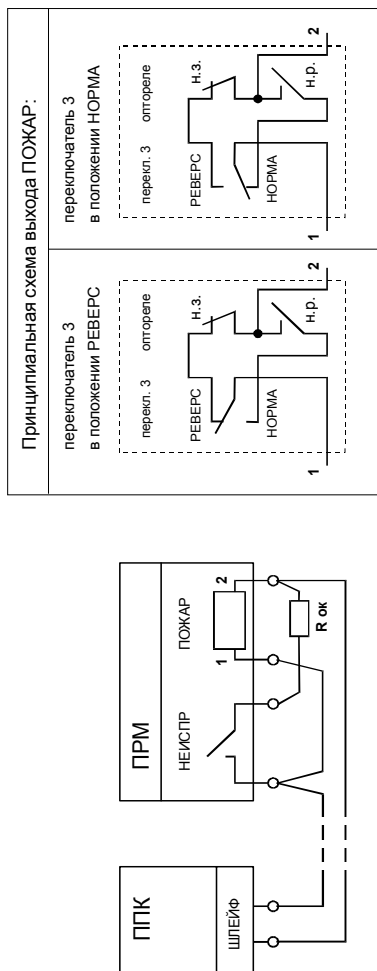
ППК
ШЛЕЙФ
ПРМ
НЕИСПР
ПОЖАР
1
2
R ок

Принципиальная схема выхода ПОЖАР:

переключатель 3
в положении РЕВЕРС
перекл. 3
оптореле
РЕВЕРС
НОРМА
н.з.
н.р.
1
2

переключатель 3
в положении НОРМА
перекл. 3
оптореле
РЕВЕРС
НОРМА
н.з.
н.р.
1
2